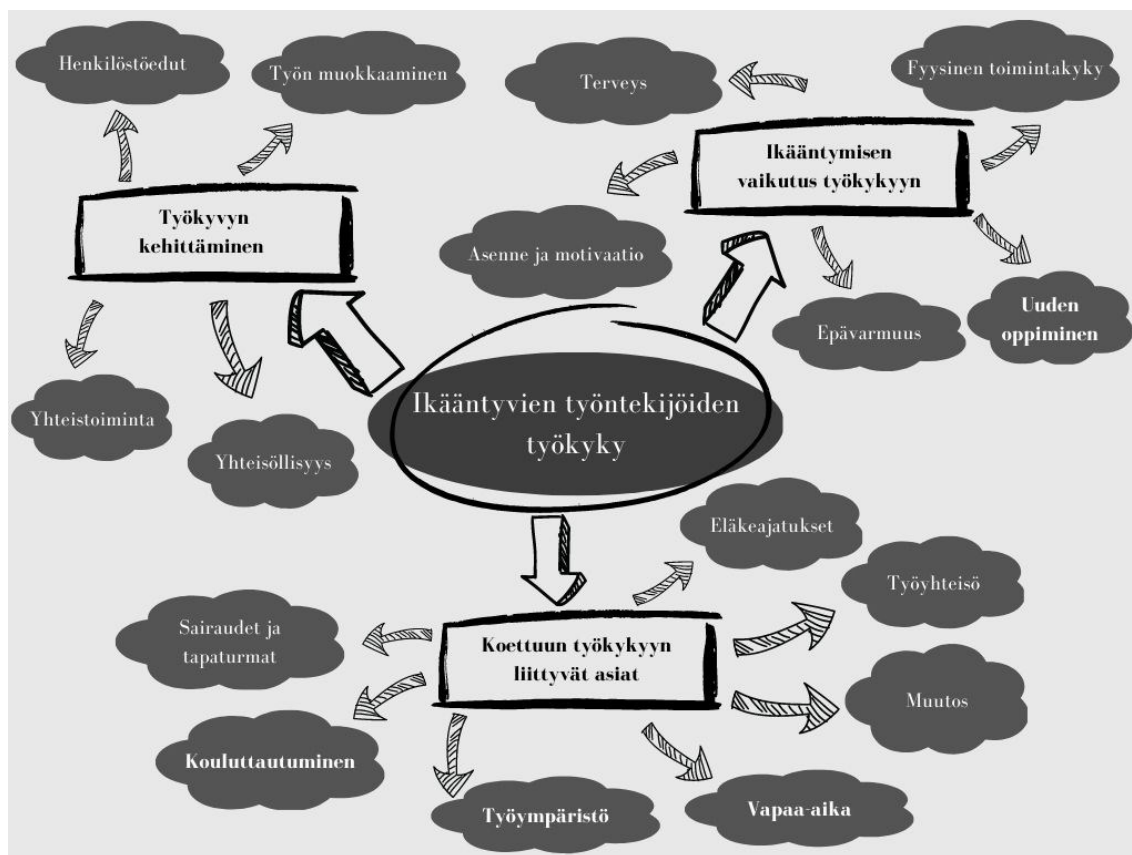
Henkilöstöedut

Työn muokkaaminen

Terveys

Fyysinen toimintakyky

Ikääntymisen vaikutus työkykyyn

Työkyvyn kehittäminen

Asenne ja motivaatio

Epävarmuus

Uuden oppiminen

Yhteistoiminta

Yhteisöllisyys

Ikääntyvien työntekijöiden työkyky

Eläkeajatukset

Työyhteisö

Sairaudet ja tapaturmat

Koettuun työkykyyn liittyvät asiat

Muutos

Kouluttautuminen

Työympäristö

Vapaa-aika